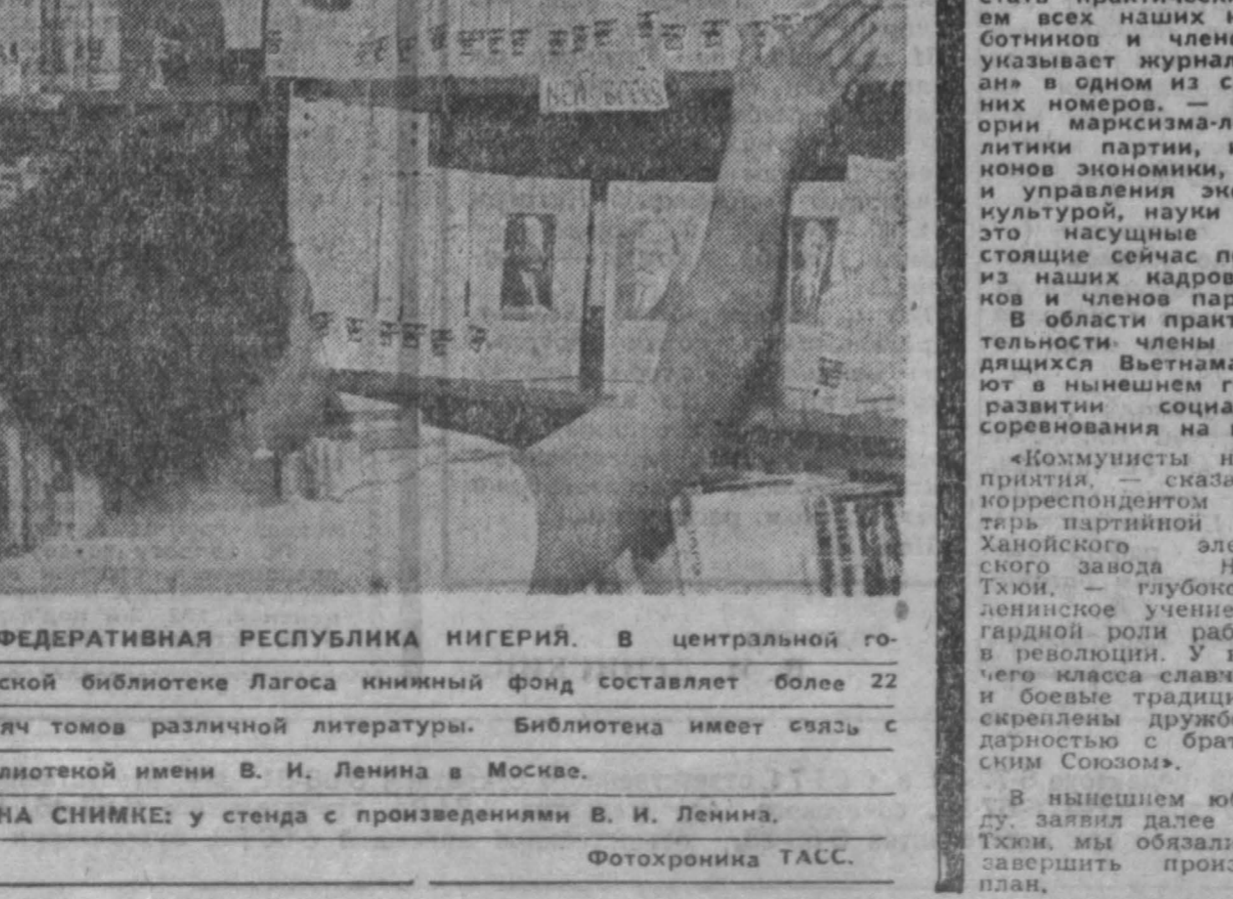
ФЕДЕРАТИВНАЯ РЕСПУБЛИКА НИГЕРИЯ. В центральной го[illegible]ской библиотеке Лагоса книжный фонд составляет более 22 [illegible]яч томов различной литературы. Библиотека имеет связь с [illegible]лиотекой имени В. И. Ленина в Москве.

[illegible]НА СНИМКЕ: у стенда с произведениями В. И. Ленина.

Фотохроника ТАСС.

стать практическ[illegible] ем всех наших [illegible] ботников и член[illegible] указывает журнал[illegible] ан» в одном из с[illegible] них номеров. — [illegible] ории марксизма-л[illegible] литики партии, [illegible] конов экономики, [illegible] и управления эк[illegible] культурой, науки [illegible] это насущные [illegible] стоящие сейчас п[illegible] из наших кадров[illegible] ков и членов пар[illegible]

В области практ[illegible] тельности члены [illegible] дящихся Вьетнама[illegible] ют в нынешнем г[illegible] развитии социа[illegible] соревнования на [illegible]

«Коммунисты н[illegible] приятия, — сказа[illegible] корреспондентом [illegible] тарь партийной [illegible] Ханойского эле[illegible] ского завода Н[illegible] Тхюи, — глубоко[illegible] ленинское учение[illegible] гардной роли раб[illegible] в революции. У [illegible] чего класса славч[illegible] и боевые традици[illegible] скреплены дружбо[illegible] дарностью с брат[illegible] ским Союзом».

В нынешнем ю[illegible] ду, заявил далее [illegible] Тхюи, мы обязали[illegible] завершить произ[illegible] план,